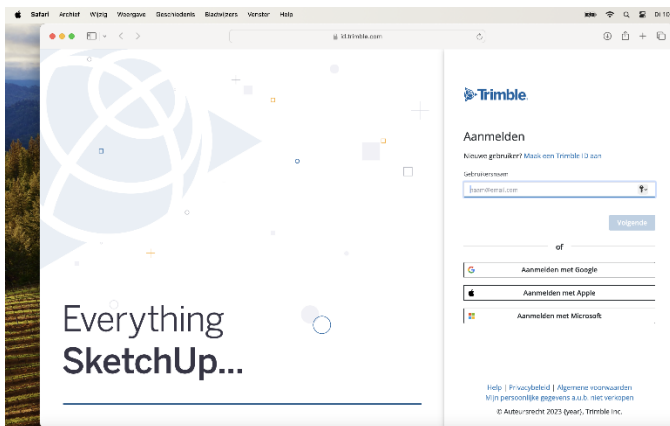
Safari Archief Wijzig Weergave Geschiedenis Bladwijzers Venster Help

Di 10

id.trimble.com

Everything
SketchUp...

Trimble.

Aanmelden

Nieuwe gebruiker? Maak een Trimble ID aan

Gebruikersnaam

naam@domein.com

Volgende

of

Aanmelden met Google

Aanmelden met Apple

Aanmelden met Microsoft

Help | Privacybeleid | Algemene voorwaarden
Mijn persoonlijke gegevens a.u.b. niet verkopen

© Auteursrecht 2023 {year}, Trimble Inc.